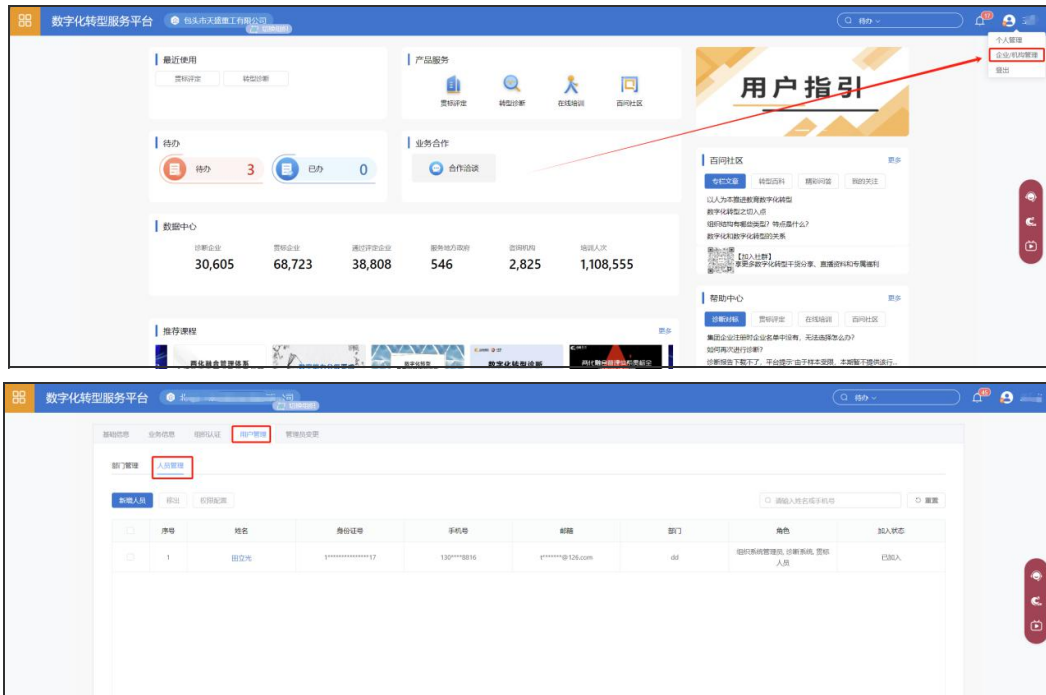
数字化转型服务平台 包头市天德重工有限公司 切换组织

待办 57 个人管理 企业/机构管理 退出

最近使用
贯标评定 转型诊断

产品服务
贯标评定 转型诊断 在线培训 百问社区

用户指引

待办
待办 3 已办 0

业务合作
合作洽谈

百问社区 更多
专栏文章 转型百科 精彩问答 我的关注
以人为本推进数字化转型
数字化转型之切入点
组织结构有哪些类型？特点是什么？
数字化和数字化转型的关系
【加入社群】
更多数字化转型干货分享、直播资料和专属福利

数据中心
诊断企业 30,605
贯标企业 68,723
通过评定企业 38,808
服务地方政府 546
咨询机构 2,825
培训人次 1,108,555

帮助中心 更多
诊断材料 贯标评定 在线培训 百问社区
集团企业注册时企业名单中没有，无法选择怎么办？
如何再次进行诊断？
诊断报告下载不了，平台提示"由于样本重限，本期暂不提供该行...

推荐课程 更多

数字化转型服务平台 北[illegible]公司 切换组织
待办 45

基础信息 业务信息 组织认证 用户管理 管理员变更

部门管理 人员管理

新增人员 移出 权限配置 请输入姓名或手机号 重置

| | 序号 | 姓名 | 身份证号 | 手机号 | 邮箱 | 部门 | 角色 | 加入状态 |
|---|---|---|---|---|---|---|---|---|
| | 1 | 田立光 | 1***************17 | 130****8816 | t******@126.com | dd | 组织系统管理员, 诊断系统, 贯标人员 | 已加入 |